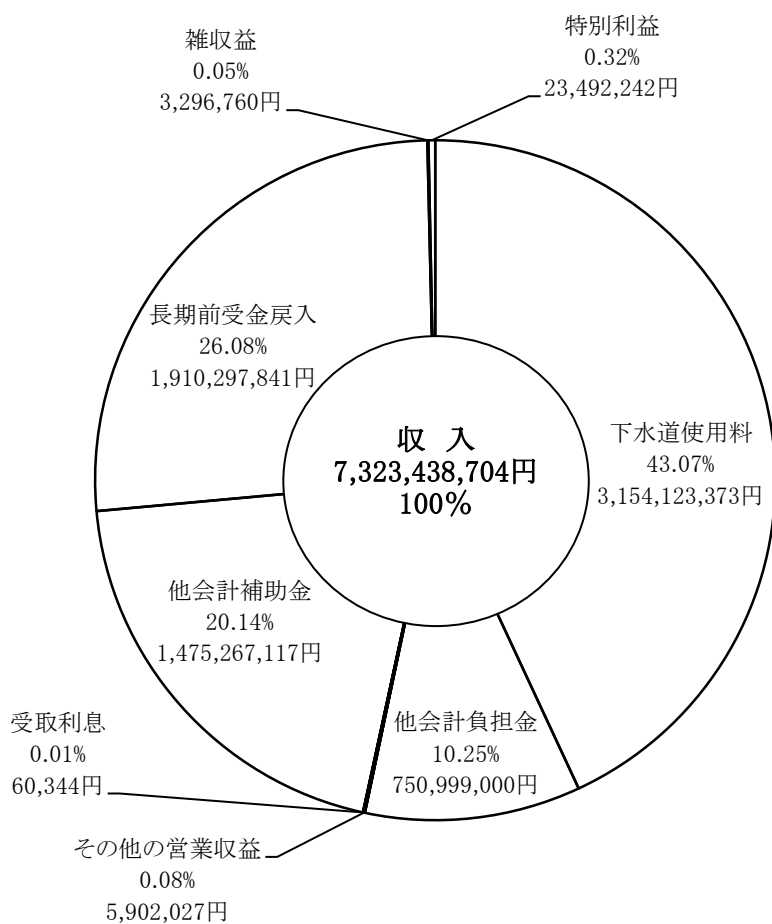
雑収益
0.05%
3,296,760円

特別利益
0.32%
23,492,242円

長期前受金戻入
26.08%
1,910,297,841円

収 入
7,323,438,704円
100%

下水道使用料
43.07%
3,154,123,373円

他会計補助金
20.14%
1,475,267,117円

他会計負担金
10.25%
750,999,000円

受取利息
0.01%
60,344円

その他の営業収益
0.08%
5,902,027円